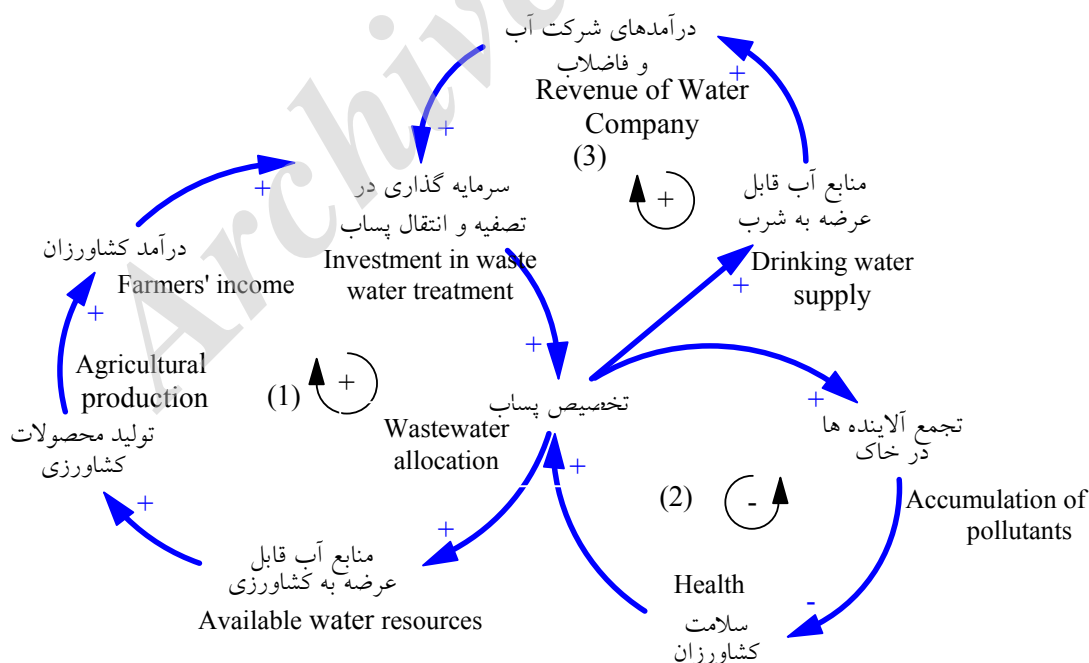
Archive

درآمدهای شرکت آب و فاضلاب
Revenue of Water Company

(3)

+

+

منابع آب قابل عرضه به شرب
Drinking water supply

+

سرمایه گذاری در تصفیه و انتقال پساب
Investment in waste water treatment

+

درآمد کشاورزان
Farmers' income

+

Agricultural production
تولید محصولات کشاورزی

(1)

+

+

تخصیص پساب
Wastewater allocation

+

+

تجمع آلاینده ها در خاک
Accumulation of pollutants

+

(2)

-

+

+

منابع آب قابل عرضه به کشاورزی
Available water resources

Health
سلامت کشاورزان

-

+